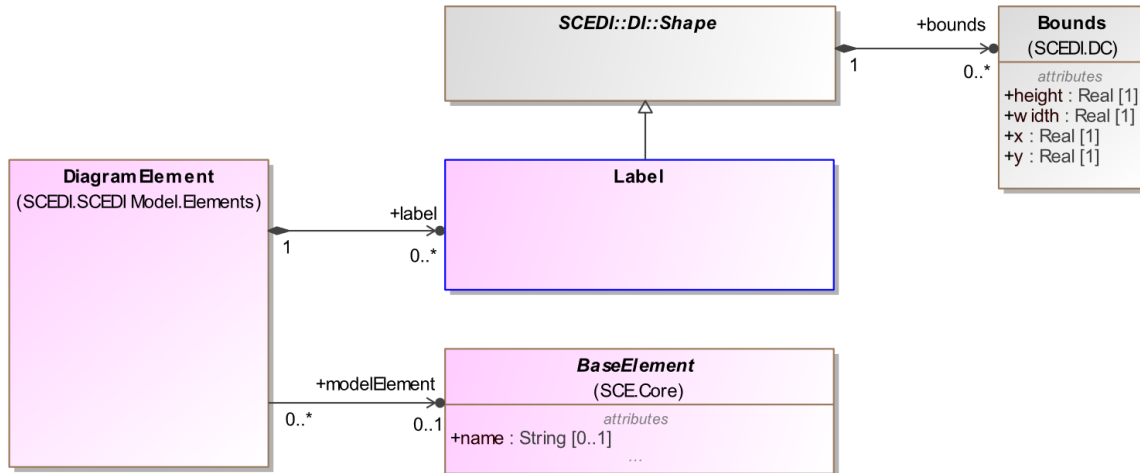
SCEDI::DI::Shape

+bounds

1

0..*

Bounds
(SCEDI.DC)
attributes
+height : Real [1]
+width : Real [1]
+x : Real [1]
+y : Real [1]

DiagramElement
(SCEDI.SCEDI Model.Elements)

+label

1

0..*

Label

+modelElement

0..*

0..1

BaseElement
(SCE.Core)
attributes
+name : String [0..1]
...